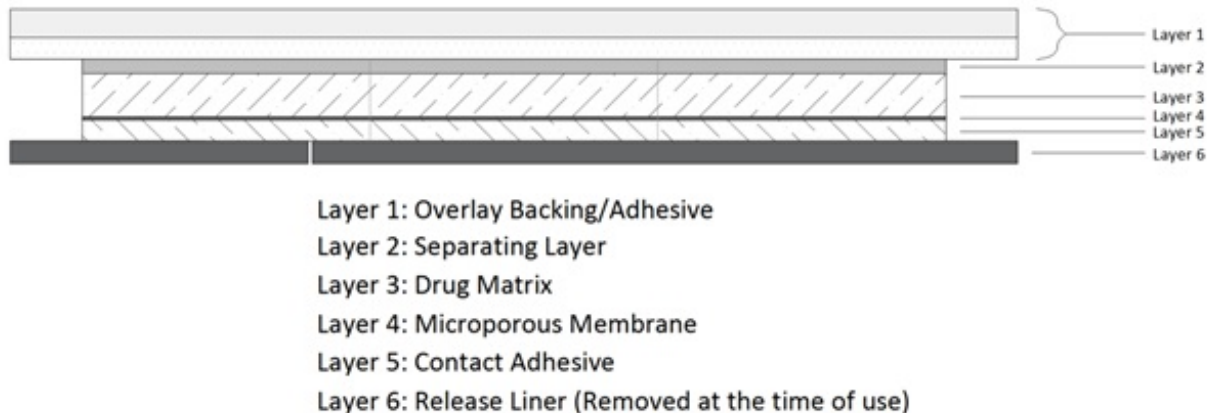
Layer 1
Layer 2
Layer 3
Layer 4
Layer 5
Layer 6

Layer 1: Overlay Backing/Adhesive
Layer 2: Separating Layer
Layer 3: Drug Matrix
Layer 4: Microporous Membrane
Layer 5: Contact Adhesive
Layer 6: Release Liner (Removed at the time of use)